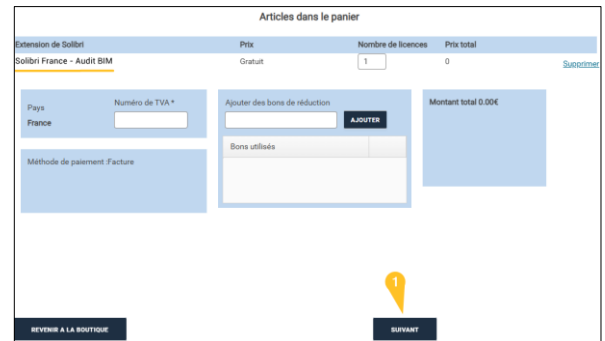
Articles dans le panier

| Extension de Solibri | Prix | Nombre de licences | Prix total | |
|---|---|---|---|---|
| Solibri France - Audit BIM | Gratuit | 1 | 0 | Supprimer |

Pays
France

Numéro de TVA *

Ajouter des bons de réduction

AJOUTER

Bons utilisés

Montant total 0.00€

Méthode de paiement :Facture

1

REVENIR A LA BOUTIQUE

SUIVANT